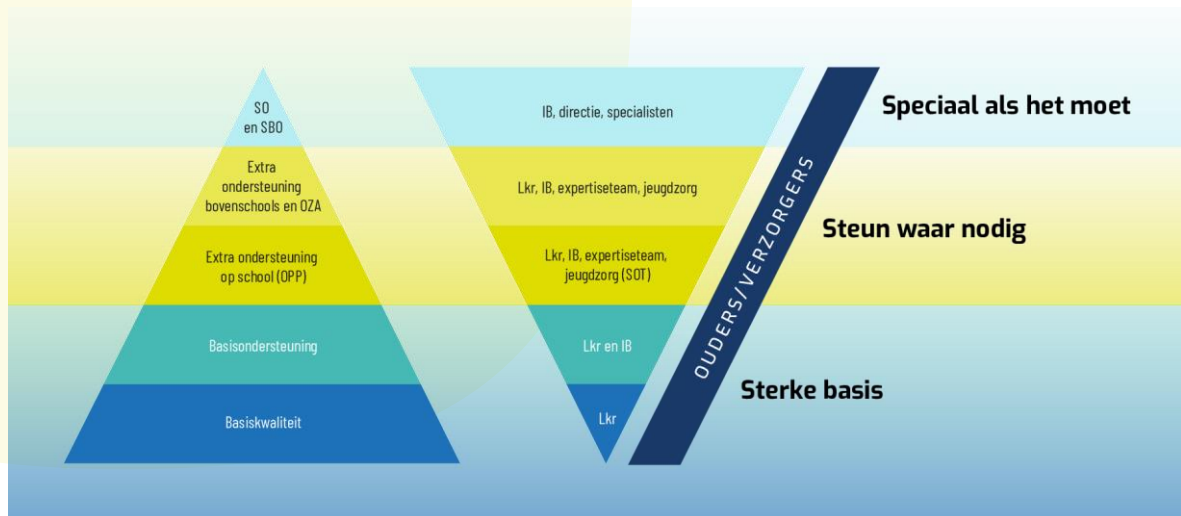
SO en SBO

Extra ondersteuning bovenschools en OZA

Extra ondersteuning op school (OPP)

Basisondersteuning

Basiskwaliteit

IB, directie, specialisten

Lkr, IB, expertiseteam, jeugdzorg

Lkr, IB, expertiseteam, jeugdzorg (SOT)

Lkr en IB

Lkr

OUDERS/VERZORGERS

Speciaal als het moet

Steun waar nodig

Sterke basis